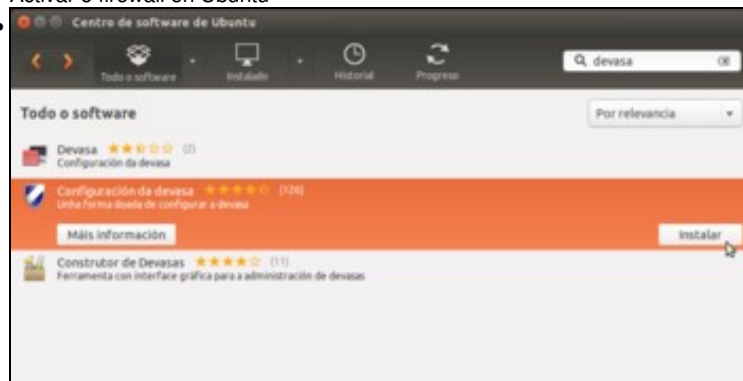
Activar o firewall en Ubuntu

Centro de software de Ubuntu

Todo o software
Instalado
Historial
Progreso
devasa

Todo o software
Por relevancia

Devasa (2)
Configuración da devasa

Configuración da devasa (126)
Unha forma doada de configurar a devasa
Máis información
Instalar

Construtor de Devasas (11)
Ferramenta con interface gráfica para a administración de devasas